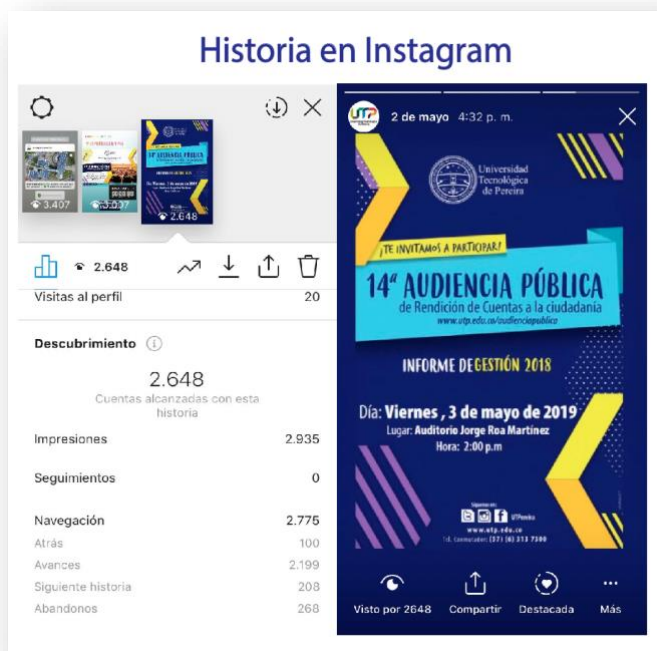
Historia en Instagram

3.407

3.027

2.648

2.648

Visitas al perfil 20

Descubrimiento

2.648
Cuentas alcanzadas con esta historia

Impresiones 2.935

Seguimientos 0

Navegación 2.775

Atrás 100

Avances 2.199

Siguiente historia 208

Abandonos 268

2 de mayo 4:32 p. m.

Universidad Tecnológica de Pereira

¡TE INVITAMOS A PARTICIPAR!

14ª AUDIENCIA PÚBLICA
de Rendición de Cuentas a la ciudadanía
www.utp.edu.co/audienciapublica

INFORME DE GESTIÓN 2018

Día: Viernes , 3 de mayo de 2019
Lugar: Auditorio Jorge Roa Martínez
Hora: 2:00 p.m

UTPereira
www.utp.edu.co
Tel. Conmutador: (57) (6) 313 7300

Visto por 2648 Compartir Destacada Más